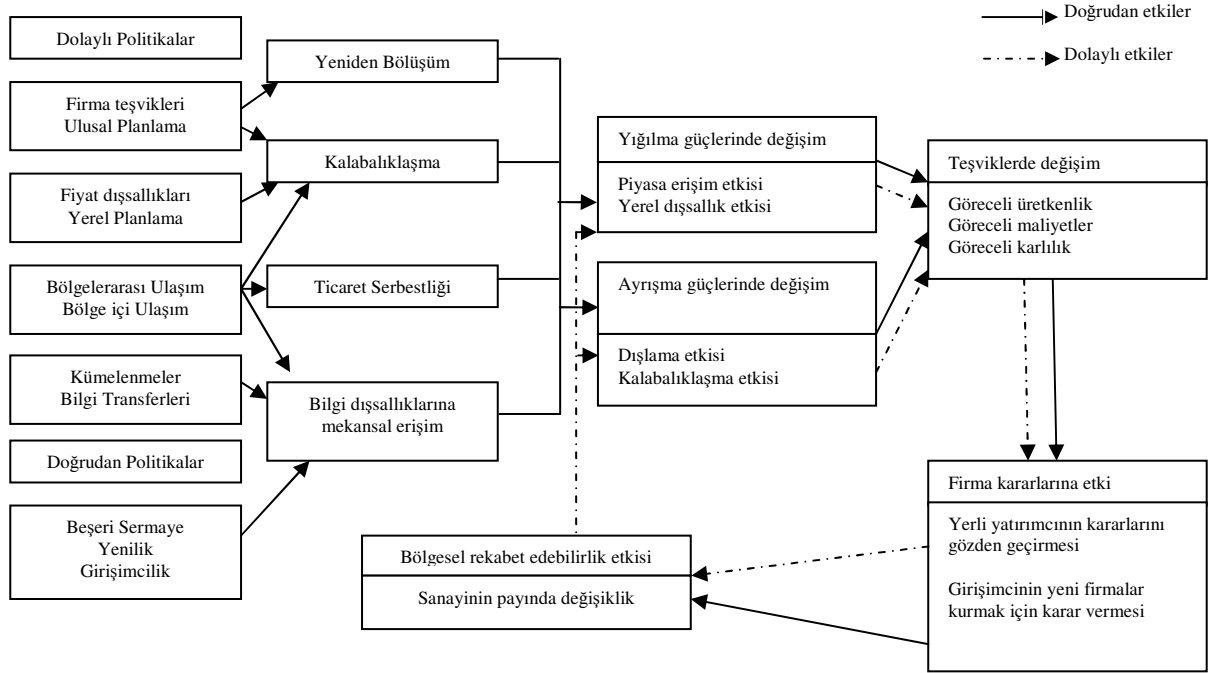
Doğrudan etkiler
Dolaylı etkiler

Dolaylı Politikalar

Firma teşvikleri
Ulusal Planlama

Fiyat dışsallıkları
Yerel Planlama

Bölgelerarası Ulaşım
Bölge içi Ulaşım

Kümelenmeler
Bilgi Transferleri

Doğrudan Politikalar

Beşeri Sermaye
Yenilik
Girişimcilik

Yeniden Bölüşüm

Kalabalıklaşma

Ticaret Serbestliği

Bilgi dışsallıklarına mekansal erişim

Yığılma güçlerinde değişim

Piyasa erişim etkisi
Yerel dışsallık etkisi

Ayrışma güçlerinde değişim

Dışlama etkisi
Kalabalıklaşma etkisi

Teşviklerde değişim

Göreceli üretkenlik
Göreceli maliyetler
Göreceli karlılık

Firma kararlarına etki

Yerli yatırımcının kararlarını gözden geçirmesi

Girişimcinin yeni firmalar kurmak için karar vermesi

Bölgesel rekabet edebilirlik etkisi

Sanayinin payında değişiklik